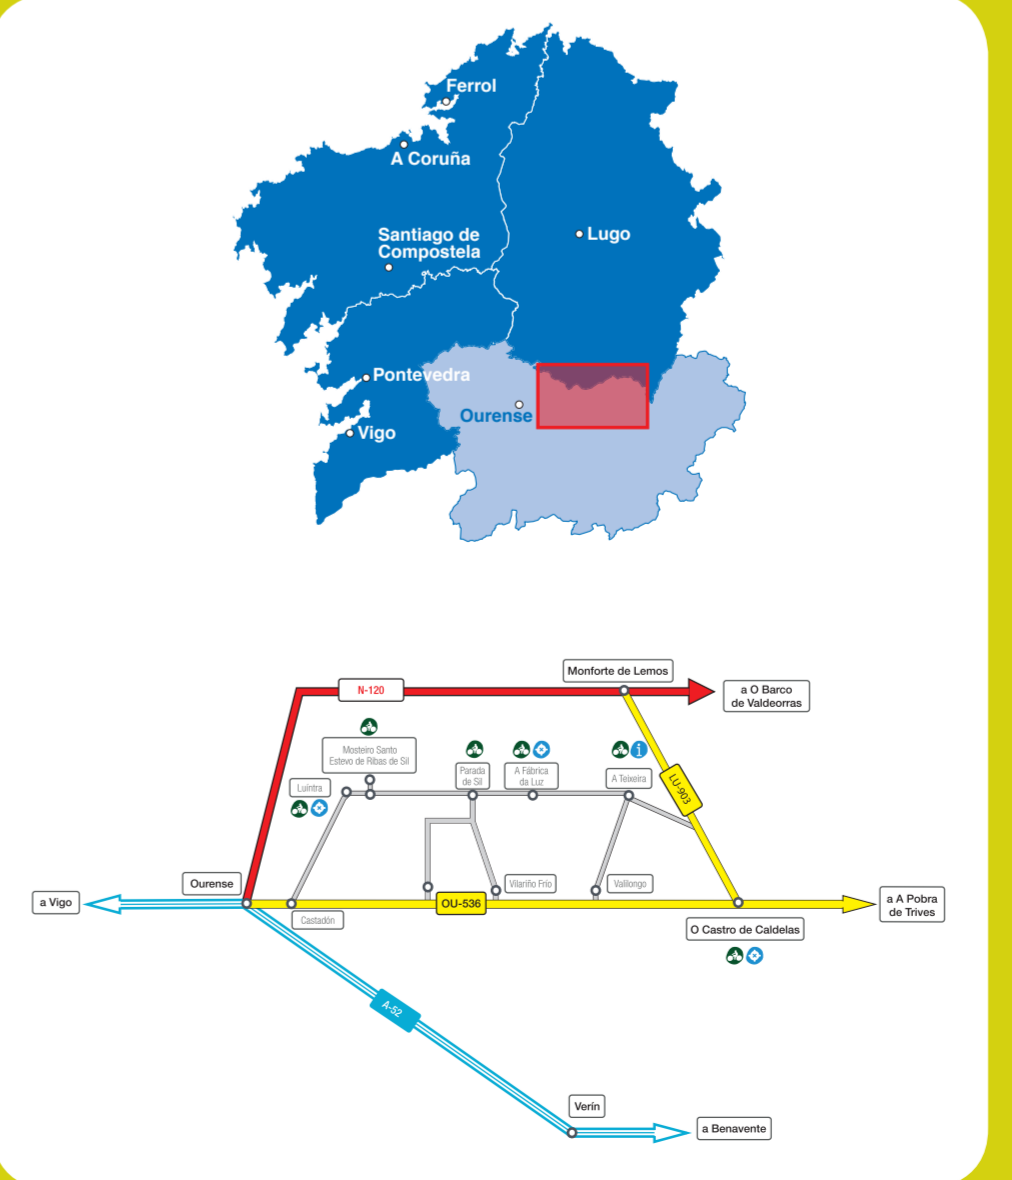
Ferrol
A Coruña
Santiago de Compostela
Lugo
Pontevedra
Ourense
Vigo

Monforte de Lemos
N-120
a O Barco de Valdeorras
Mosteiro Santo Estevo de Ribas de Sil
Parada de Sil
A Fábrica da Luz
A Teixeira
LU-903
Luintra
Ourense
a Vigo
Castadón
OU-536
Vilariño Frío
Vallongo
a A Pobra de Trives
O Castro de Caldelas
A-52
Verín
a Benavente